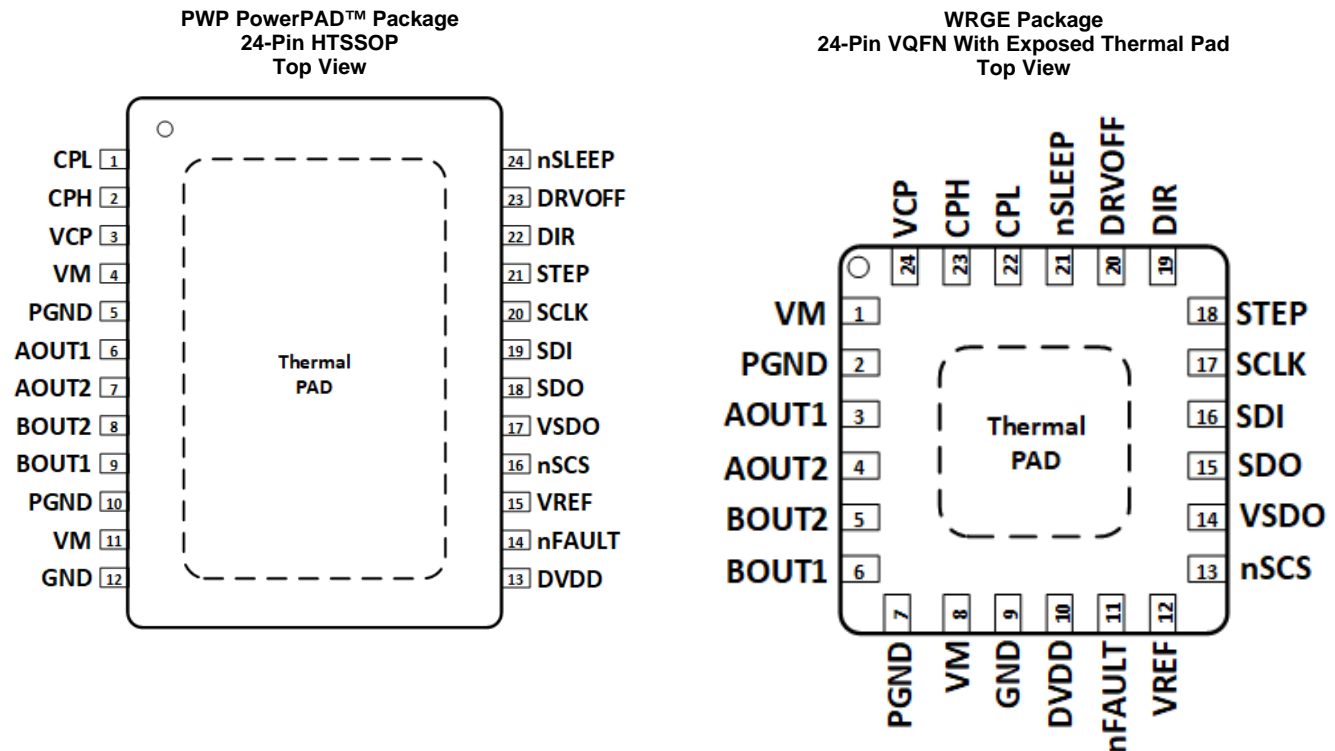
PWP PowerPAD™ Package
24-Pin HTSSOP
Top View

CPL 1
CPH 2
VCP 3
VM 4
PGND 5
AOUT1 6
AOUT2 7
BOUT2 8
BOUT1 9
PGND 10
VM 11
GND 12

24 nSLEEP
23 DRVOFF
22 DIR
21 STEP
20 SCLK
19 SDI
18 SDO
17 VSDO
16 nSCS
15 VREF
14 nFAULT
13 DVDD

Thermal PAD

WRGE Package
24-Pin VQFN With Exposed Thermal Pad
Top View

VCP 24
CPH 23
CPL 22
nSLEEP 21
DRVOFF 20
DIR 19

VM 1
PGND 2
AOUT1 3
AOUT2 4
BOUT2 5
BOUT1 6

18 STEP
17 SCLK
16 SDI
15 SDO
14 VSDO
13 nSCS

Thermal PAD

7 PGND
8 VM
9 GND
10 DVDD
11 nFAULT
12 VREF